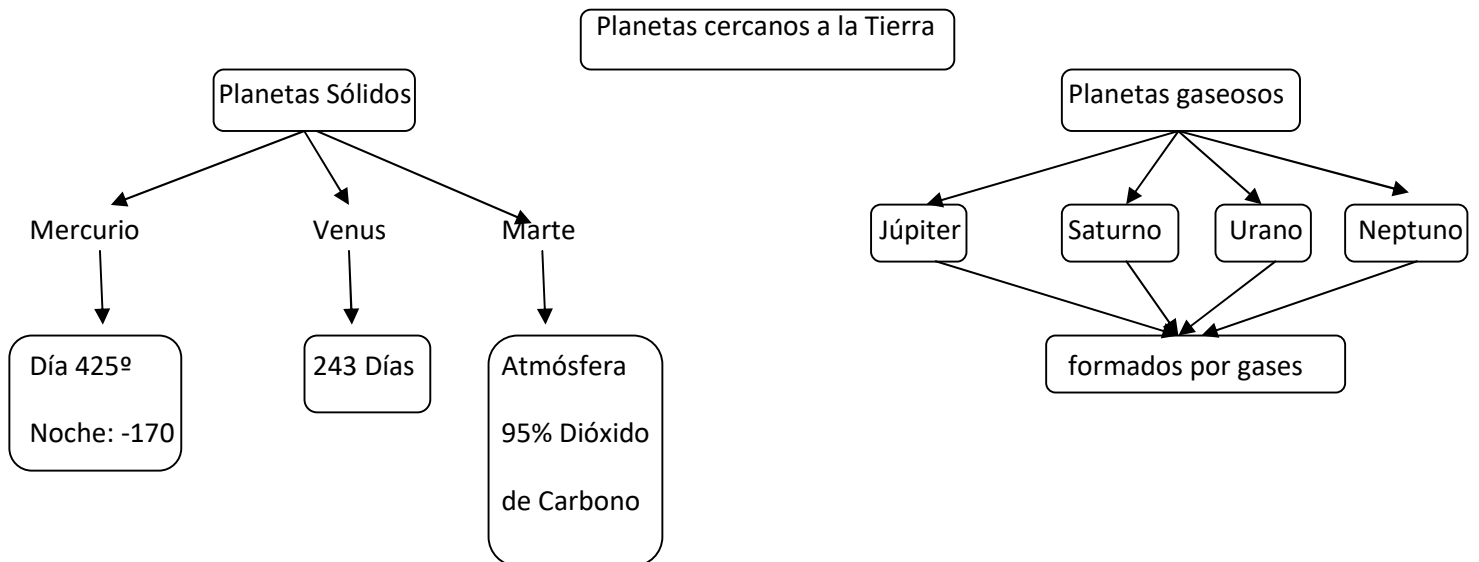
Planetas cercanos a la Tierra

Planetas Sólidos

Mercurio

Día 425º

Noche: -170

Venus

243 Días

Marte

Atmósfera

95% Dióxido de Carbono

Planetas gaseosos

Júpiter

Saturno

Urano

Neptuno

formados por gases